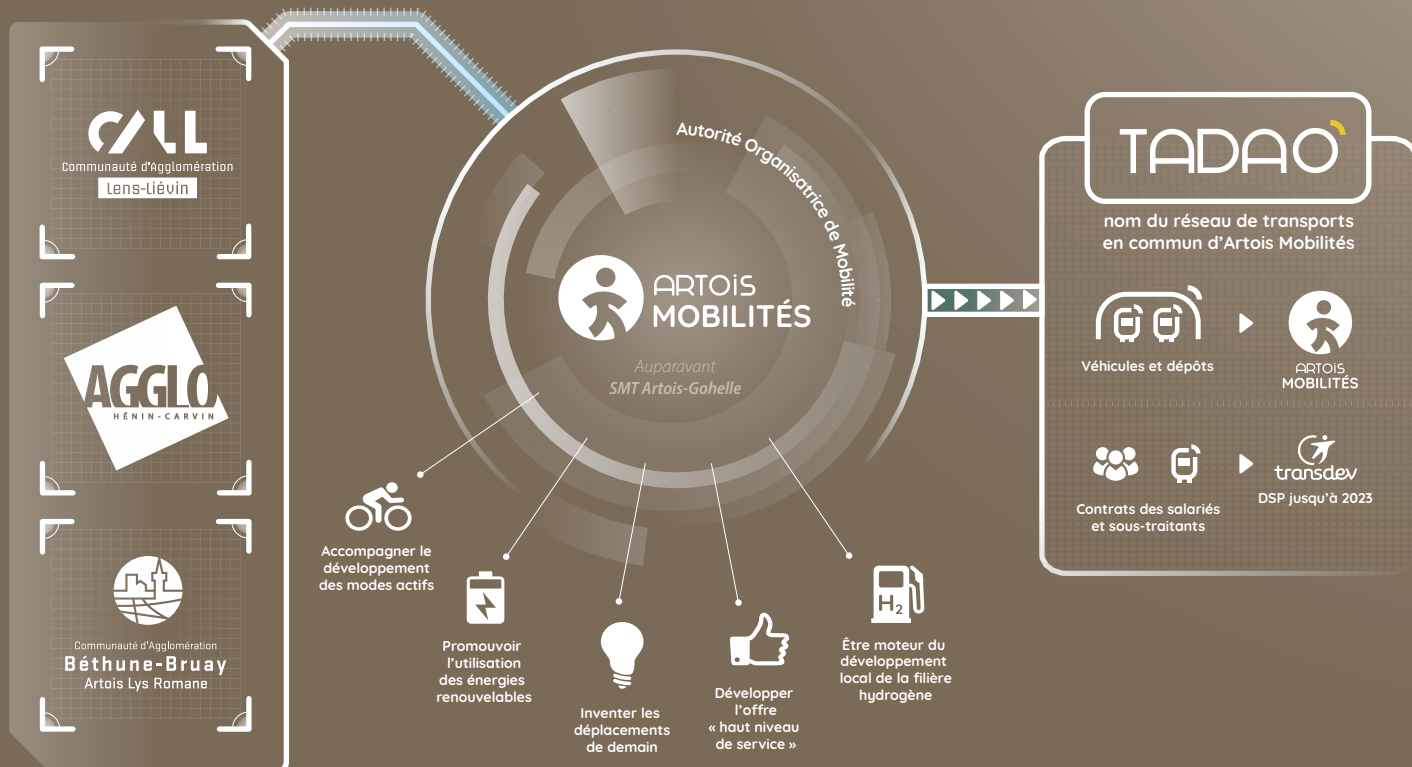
CALL
Communauté d'Agglomération
Lens-Liévin

AGGLO
HÉNIN-CARVIN

Communauté d'Agglomération
Béthune-Bruay
Artois Lys Romane

Autorité Organisatrice de Mobilité

ARTOIS
MOBILITÉS

Auparavant
SMT Artois-Gohelle

Accompagner le développement des modes actifs

Promouvoir l'utilisation des énergies renouvelables

Inventer les déplacements de demain

Développer l'offre « haut niveau de service »

$H_2$

Être moteur du développement local de la filière hydrogène

TADAO

nom du réseau de transports en commun d'Artois Mobilités

Véhicules et dépôts

ARTOIS
MOBILITÉS

Contrats des salariés et sous-traitants

transdev
DSP jusqu'à 2023